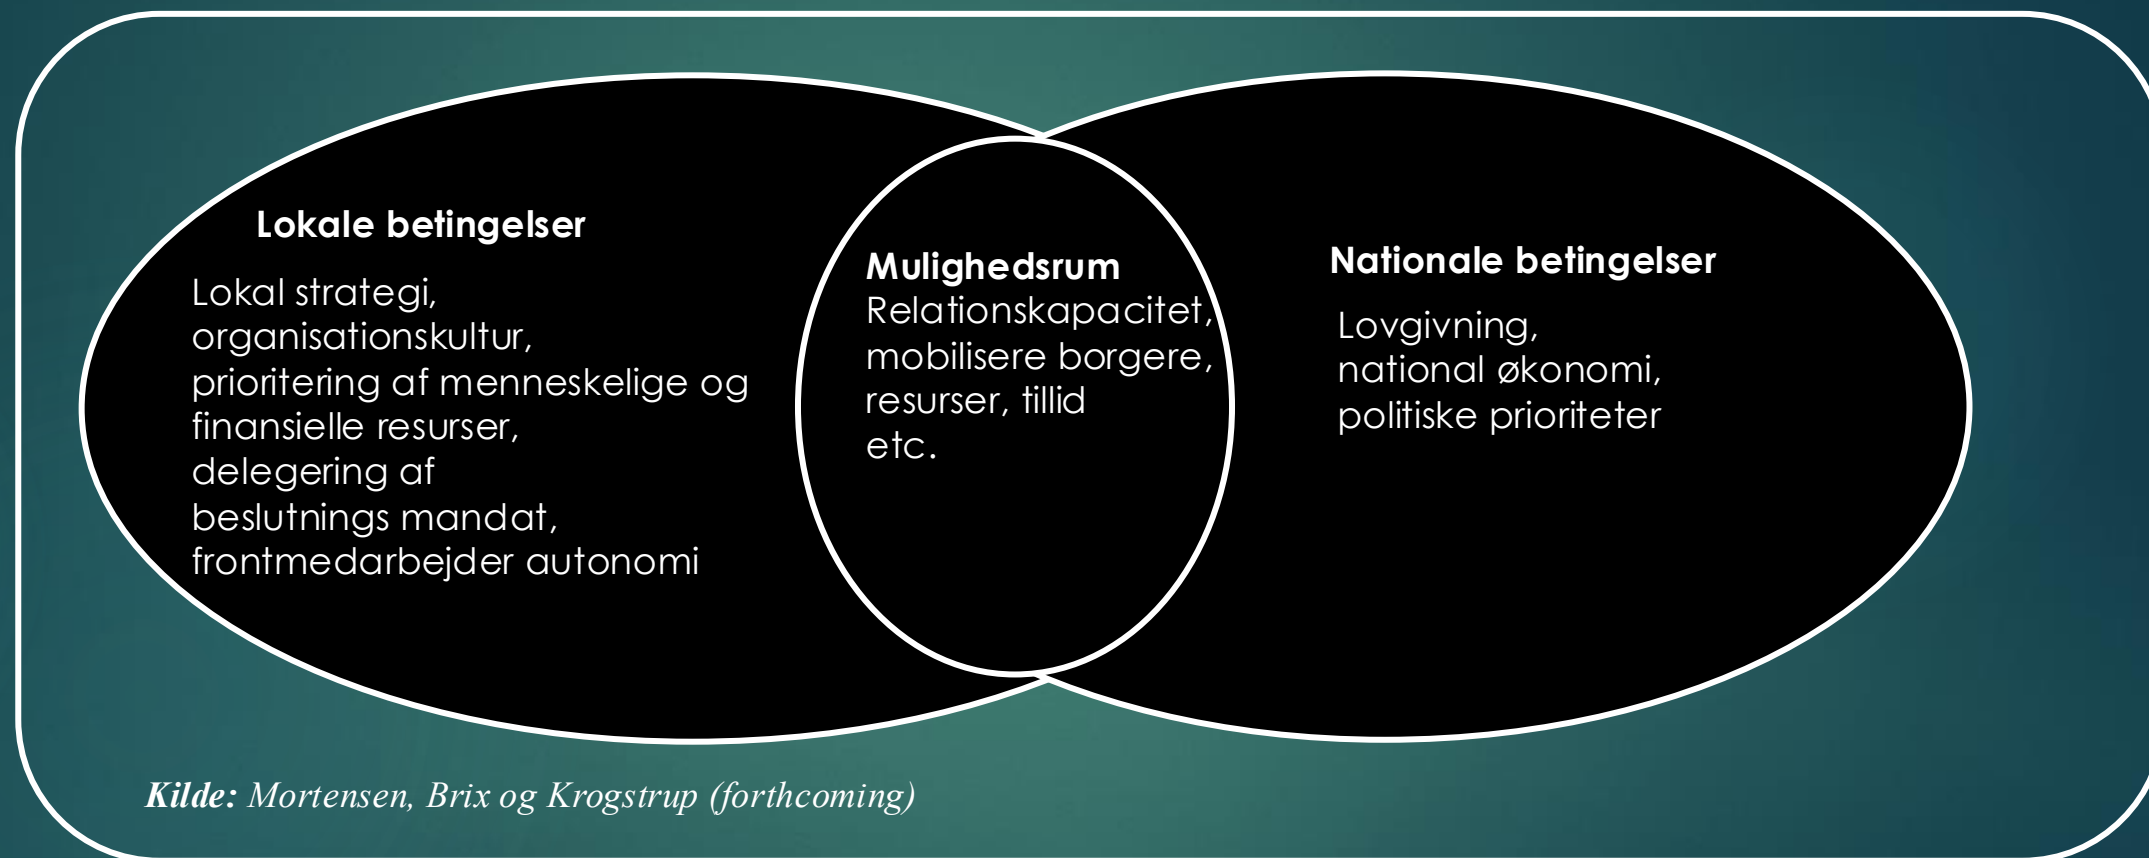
Lokale betingelser

Lokal strategi, organisationskultur, prioritering af menneskelige og finansielle resurser, delegering af beslutnings mandat, frontmedarbejder autonomi

Mulighedsrum
Relationskapacitet, mobilisere borgere, resurser, tillid etc.

Nationale betingelser

Lovgivning, national økonomi, politiske prioriteter

Kilde: Mortensen, Brix og Krogstrup (forthcoming)